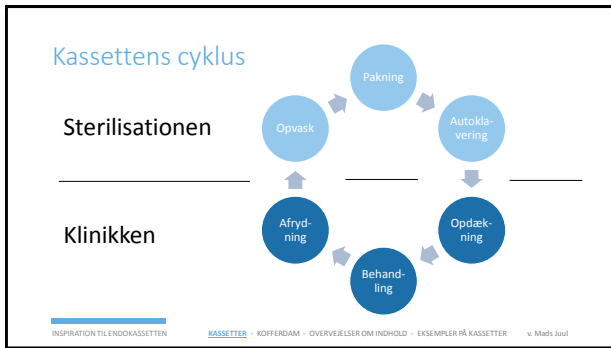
Kassettens cyklus

Sterilisationen

Klinikken

Pakning

Autoklavering

Opdækning

Behandling

Afrydning

Opvask

INSPIRATION TIL ENDOKASSETTEN

KASSETTER · KOFFERDAM · OVERVEJELSER OM INDHOLD · EKSEMPLER PÅ KASSETTER

v. Mads Juul